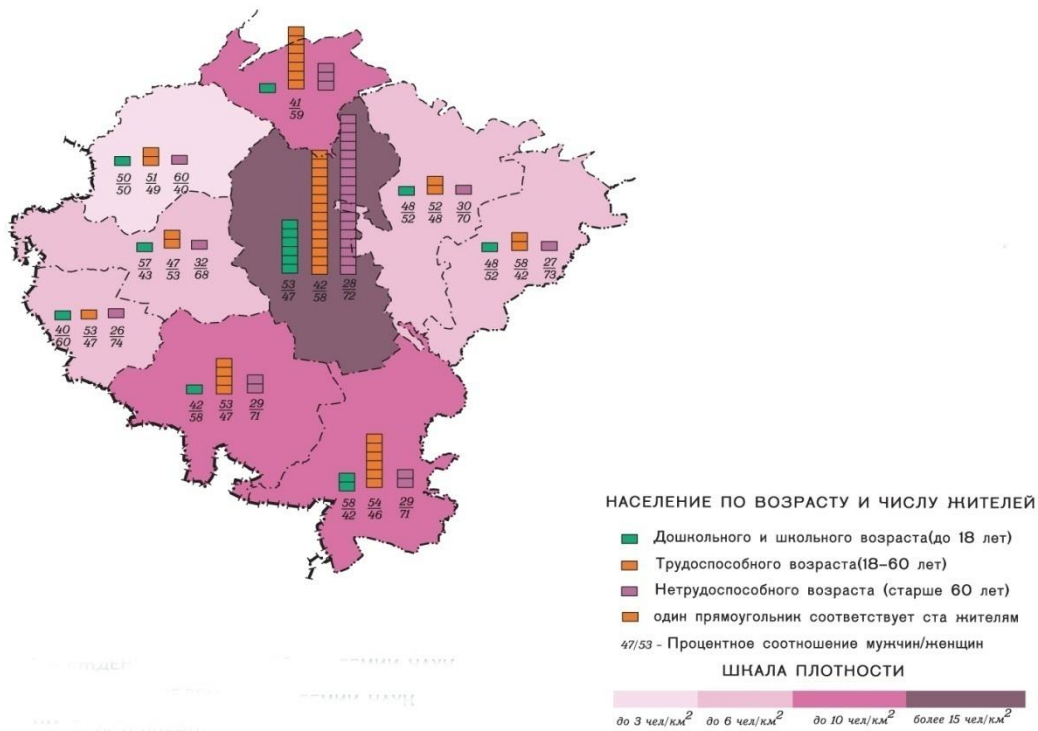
$\frac{41}{59}$

$\frac{50}{50}$ $\frac{51}{49}$ $\frac{60}{40}$

$\frac{48}{52}$ $\frac{52}{48}$ $\frac{30}{70}$

$\frac{57}{43}$ $\frac{47}{53}$ $\frac{32}{68}$

$\frac{53}{47}$ $\frac{42}{58}$ $\frac{28}{72}$

$\frac{48}{52}$ $\frac{58}{42}$ $\frac{27}{73}$

$\frac{40}{60}$ $\frac{53}{47}$ $\frac{26}{74}$

$\frac{42}{58}$ $\frac{53}{47}$ $\frac{29}{71}$

$\frac{58}{42}$ $\frac{54}{46}$ $\frac{29}{71}$

НАСЕЛЕНИЕ ПО ВОЗРАСТУ И ЧИСЛУ ЖИТЕЛЕЙ

Дошкольного и школьного возраста(до 18 лет)

Трудоспособного возраста(18-60 лет)

Нетрудоспособного возраста (старше 60 лет)

один прямоугольник соответствует ста жителям

47/53 - Процентное соотношение мужчин/женщин

ШКАЛА ПЛОТНОСТИ

до 3 чел/км$^2$ до 6 чел/км$^2$ до 10 чел/км$^2$ более 15 чел/км$^2$

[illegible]